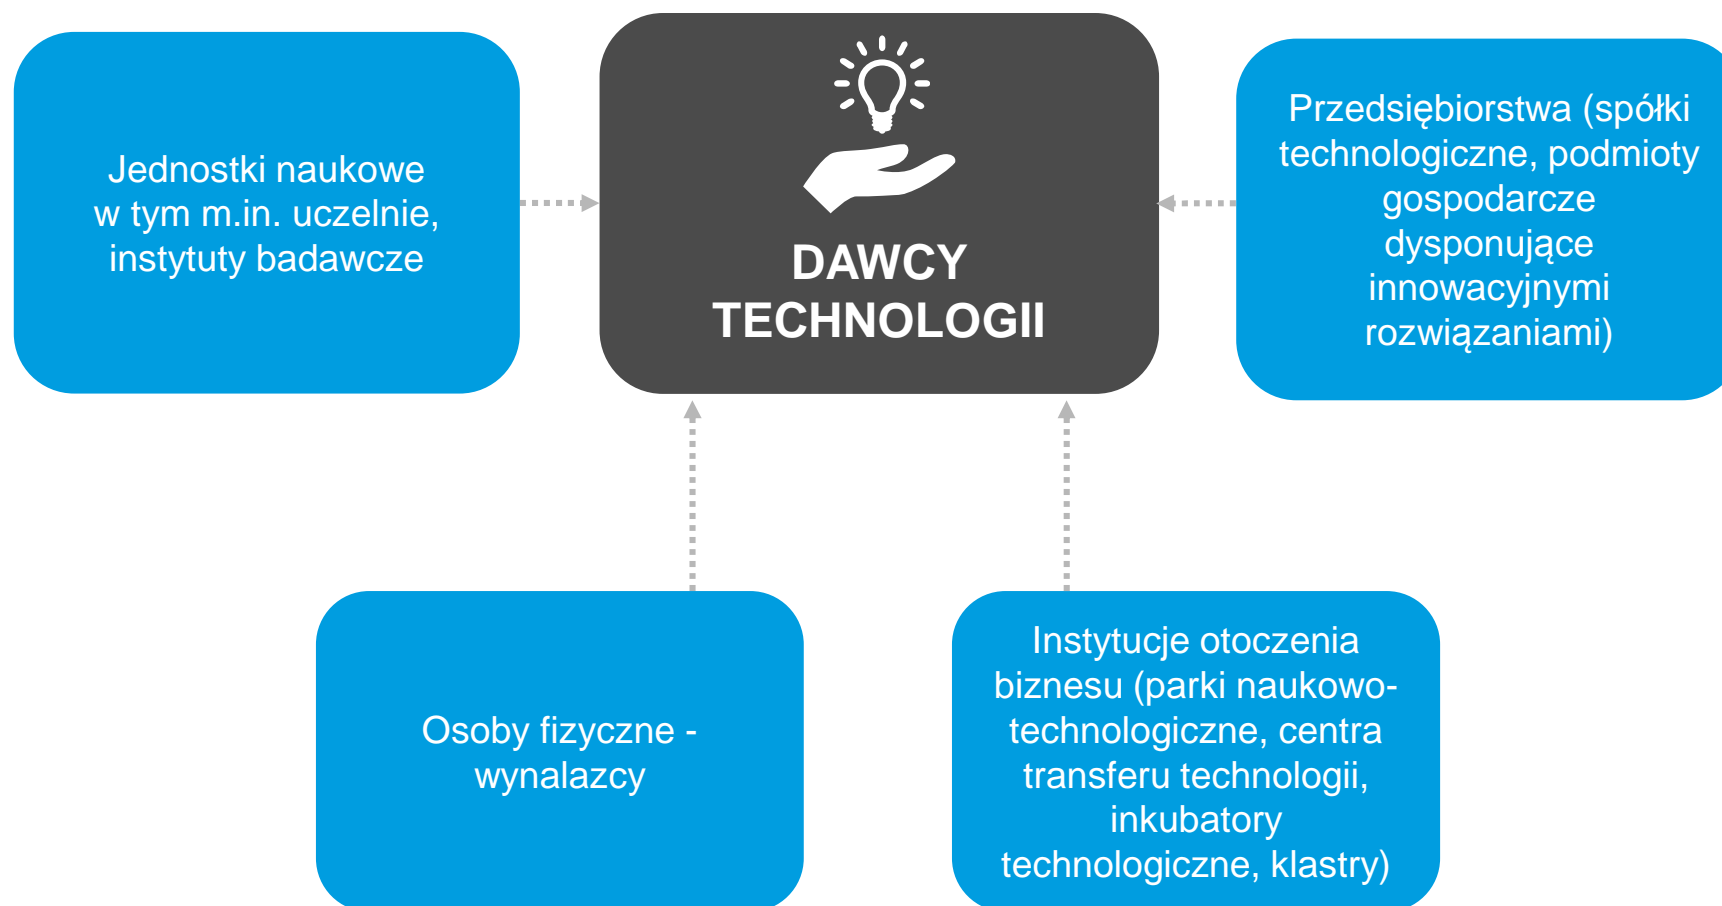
Jednostki naukowe w tym m.in. uczelnie, instytuty badawcze

DAWCY TECHNOLOGII

Przedsiębiorstwa (spółki technologiczne, podmioty gospodarcze dysponujące innowacyjnymi rozwiązaniami)

Osoby fizyczne - wynalazcy

Instytucje otoczenia biznesu (parki naukowo-technologiczne, centra transferu technologii, inkubatory technologiczne, klastry)